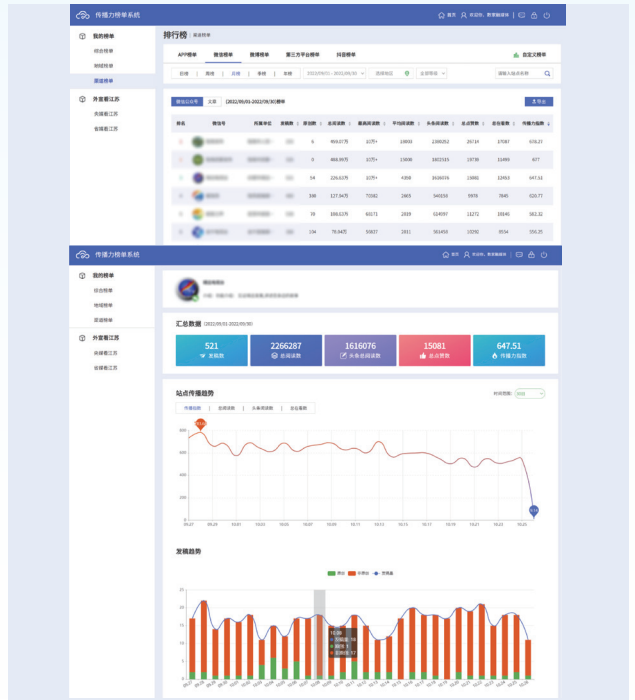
传播力榜单系统

首页 欢迎您，数ery媒体

我的榜单

综合榜单

地域榜单

渠道榜单

外宣看江苏

央媒看江苏

省媒看江苏

排行榜 · 渠道榜单

APP榜单 微信榜单 微博榜单 第三方平台榜单 抖音榜单

自定义榜单

日榜 周榜 月榜 季榜 年榜

微信公众号 人家 (2022/09/01-2022/09/30)榜单

排名 微信号 所属单位 发稿数 原创数 总阅读数 最高阅读数 平均阅读数 头条阅读数 总点赞数 总在看数 传播力指数

6 | 969.07万 | 10万+ | 16893 | 2266252 | 26734 | 17087 | 670.27
0 | 466.99万 | 10万+ | 11608 | 1602515 | 19739 | 11499 | 677
54 | 226.63万 | 10万+ | 4358 | 1616076 | 15882 | 13463 | 647.51
348 | 127.94万 | 70382 | 1903 | 340150 | 5978 | 7845 | 620.77
78 | 189.63万 | 60171 | 2828 | 624097 | 11272 | 16540 | 582.32
104 | 76.04万 | 50837 | 2811 | 561458 | 13292 | 9554 | 555.25

传播力榜单系统

我的榜单

综合榜单

地域榜单

渠道榜单

外宣看江苏

央媒看江苏

省媒看江苏

汇总数据 (2022/09/01-2022/09/30)

521 发稿数

2266287 总阅读数

1616076 头条总阅读数

15081 总点赞数

647.51 传播力指数

站点传播趋势

时间范围:

传播指数 总阅读数 头条阅读数 总在看数

发稿趋势

原创 非原创 发稿量